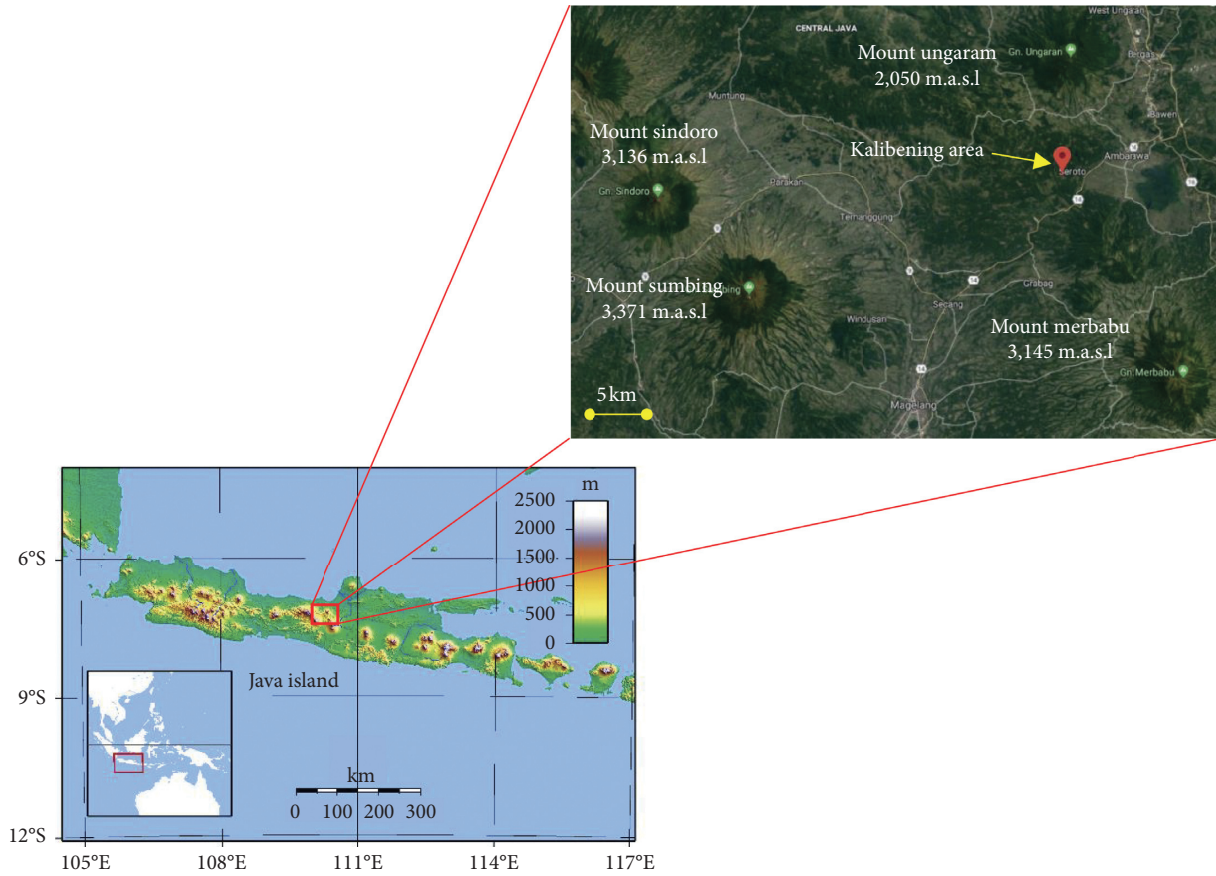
CENTRAL JAVA

West Ungaran

Mount ungaram
2,050 m.a.s.l

Gn. Ungaran

Bergas

Bawen

Mount sindoro
3,136 m.a.s.l

Kalibening area

Seroto

Ambarawa

Muntung

Gn. Sindoro

Parakan

Temanggung

Mount sumbing
3,371 m.a.s.l

Sumbing

Secang

Grabag

Windusari

Mount merbabu
3,145 m.a.s.l

Gn. Merbabu

Magelang

5 km

m
2500
2000
1500
1000
500
0

6°S

9°S

12°S

Java island

km
0 100 200 300

105°E 108°E 111°E 114°E 117°E